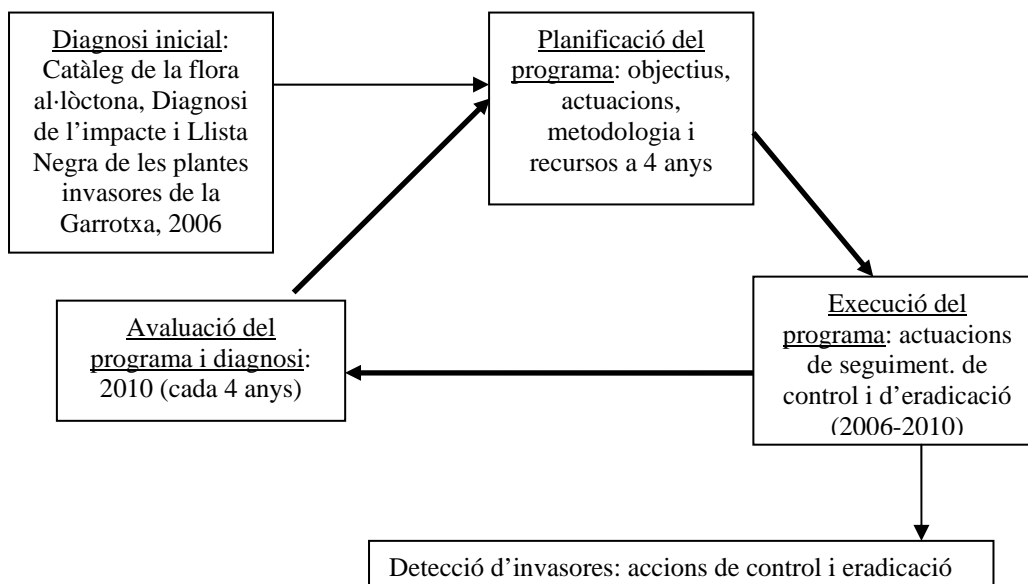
Diagnosi inicial: Catàleg de la flora al·lòctona, Diagnosi de l'impacte i Llista Negra de les plantes invasores de la Garrotxa, 2006

Planificació del programa: objectius, actuacions, metodologia i recursos a 4 anys

Execució del programa: actuacions de seguiment. de control i d'eradicació (2006-2010)

Avaluació del programa i diagnosi: 2010 (cada 4 anys)

Detecció d'invasores: accions de control i eradicació